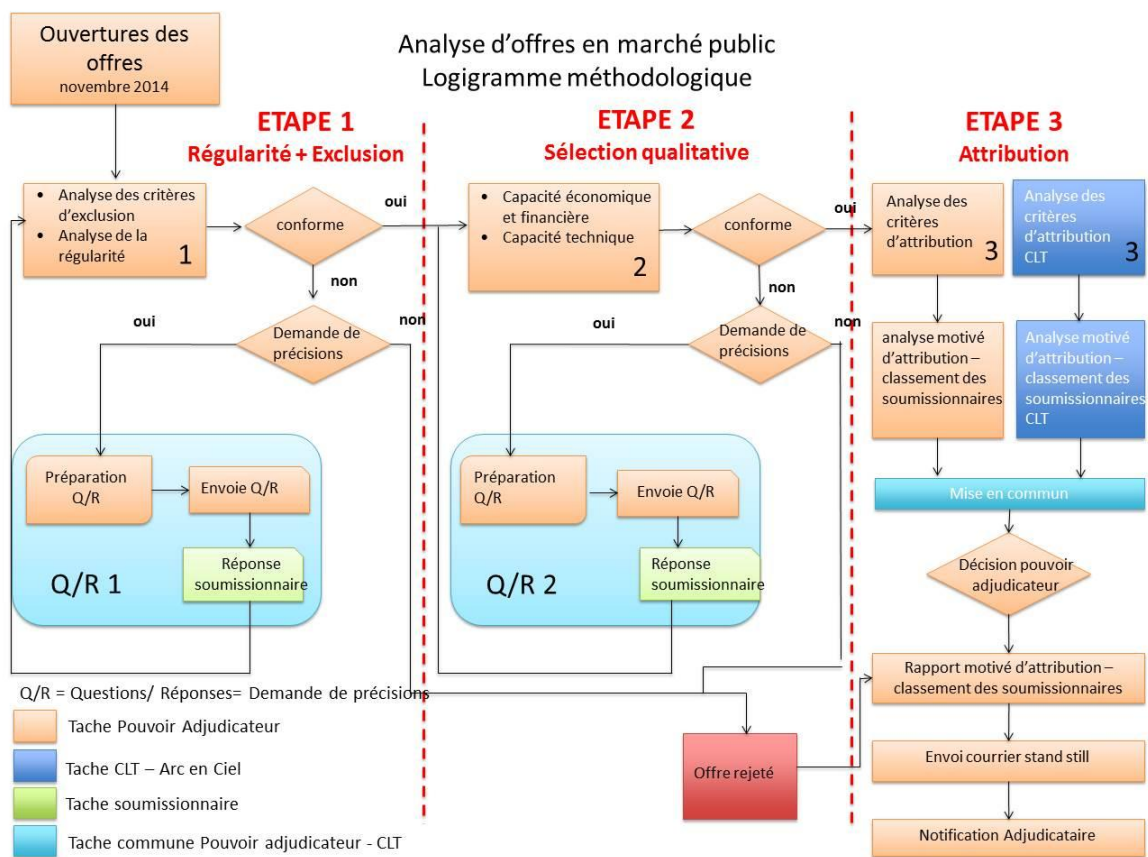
Ouvertures des offres
novembre 2014

Analyse d'offres en marché public
Logigramme méthodologique

ETAPE 1
Régularité + Exclusion

ETAPE 2
Sélection qualitative

ETAPE 3
Attribution

• Analyse des critères d'exclusion
• Analyse de la régularité
1

conforme

oui

non

oui

Demande de précisions

non

Préparation Q/R

Envoie Q/R

Réponse soumissionnaire

Q/R 1

• Capacité économique et financière
• Capacité technique
2

conforme

oui

non

oui

Demande de précisions

non

Préparation Q/R

Envoie Q/R

Réponse soumissionnaire

Q/R 2

Analyse des critères d'attribution
3

Analyse des critères d'attribution CLT
3

analyse motivé d'attribution – classement des soumissionnaires

Analyse motivé d'attribution – classement des soumissionnaires CLT

Mise en commun

Décision pouvoir adjudicateur

Rapport motivé d'attribution – classement des soumissionnaires

Envoi courrier stand still

Notification Adjudicataire

Offre rejeté

Q/R = Questions/ Réponses= Demande de précisions

Tache Pouvoir Adjudicateur

Tache CLT – Arc en Ciel

Tache soumissionnaire

Tache commune Pouvoir adjudicateur - CLT